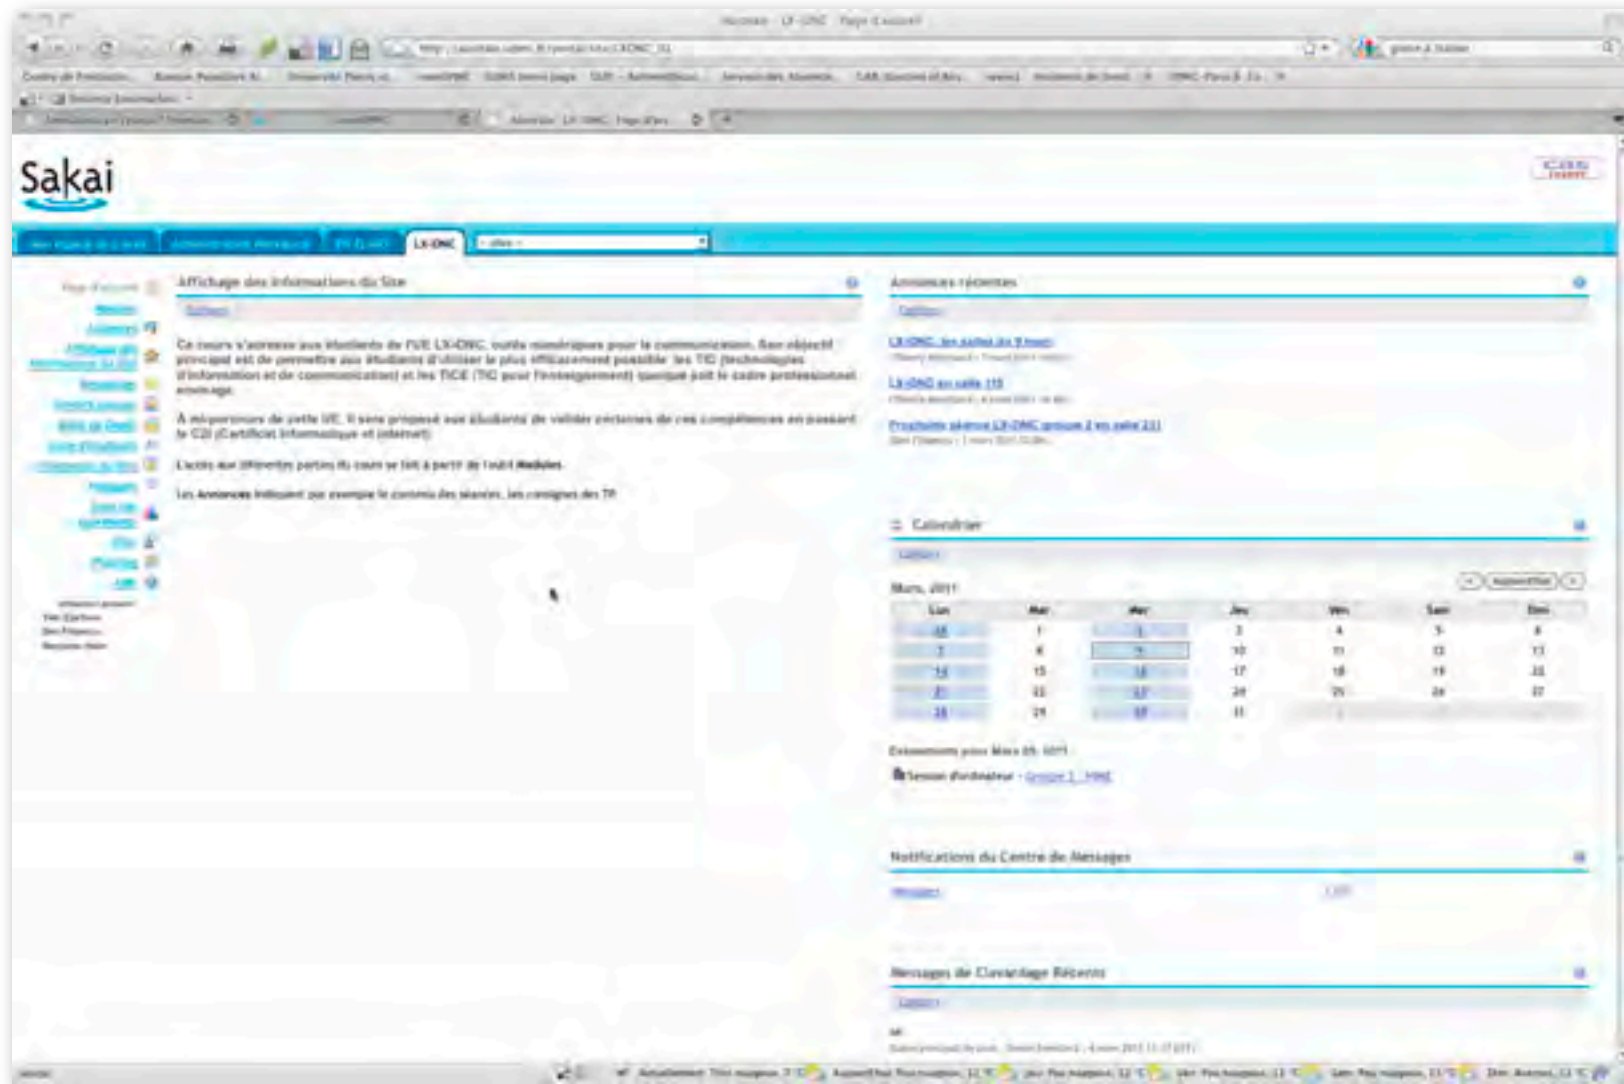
Sakai

LX-DNC

Affichage des Informations du Site

Ce cours s'adresse aux étudiants de l'UE LX-DNC, outils numériques pour la communication. Son objectif principal est de permettre aux étudiants d'utiliser le plus efficacement possible les TIC (technologies d'information et de communication) et les TICE (TIC pour l'enseignement) quelque soit le cadre professionnel envisagé.

À la fin de cette UE, il sera proposé aux étudiants de valider certaines de ces compétences en passant le C2I (Certificat Informatique et Internet).

L'accès aux différentes parties du cours se fait à partir de l'outil Modules.

Les Annonces indiquent par exemple le contenu des séances, les consignes des TP.

Annonces récentes

LX-DNC, les salles du 9 mars

LX-DNC en salle 115

Prochaine séance LX-DNC groupe 2 en salle 231

Calendrier

Mars, 2011

| Lun | Mar | Mer | Jeu | Ven | Sam | Dim |
|---|---|---|---|---|---|---|
| 28 | 1 | 2 | 3 | 4 | 5 | 6 |
| 7 | 8 | 9 | 10 | 11 | 12 | 13 |
| 14 | 15 | 16 | 17 | 18 | 19 | 20 |
| 21 | 22 | 23 | 24 | 25 | 26 | 27 |
| 28 | 29 | 30 | 31 | | | |

Evènements pour Mars 09, 2011

Session d'ordinateur - Groupe 1 - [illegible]

Notifications du Centre de Messages

Messages de Clavardage Récents